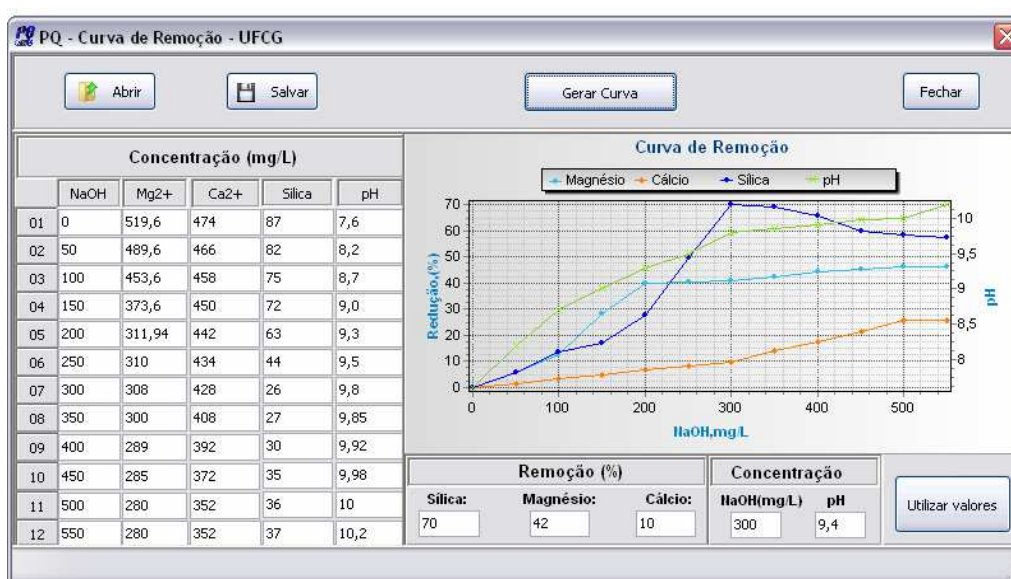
PQ - Curva de Remoção - UFCG

Abrir

Salvar

Gerar Curva

Fechar

Concentração (mg/L)

| | NaOH | Mg2+ | Ca2+ | Silica | pH |
|---|---|---|---|---|---|
| 01 | 0 | 519,6 | 474 | 87 | 7,6 |
| 02 | 50 | 489,6 | 466 | 82 | 8,2 |
| 03 | 100 | 453,6 | 458 | 75 | 8,7 |
| 04 | 150 | 373,6 | 450 | 72 | 9,0 |
| 05 | 200 | 311,94 | 442 | 63 | 9,3 |
| 06 | 250 | 310 | 434 | 44 | 9,5 |
| 07 | 300 | 308 | 428 | 26 | 9,8 |
| 08 | 350 | 300 | 408 | 27 | 9,85 |
| 09 | 400 | 289 | 392 | 30 | 9,92 |
| 10 | 450 | 285 | 372 | 35 | 9,98 |
| 11 | 500 | 280 | 352 | 36 | 10 |
| 12 | 550 | 280 | 352 | 37 | 10,2 |

Curva de Remoção

Magnésio Cálcio Sílica pH

Redução,(%)

70 60 50 40 30 20 10 0

10 9,5 9 8,5 8

pH

0 100 200 300 400 500

NaOH,mg/L

Remoção (%)

Sílica: 70

Magnésio: 42

Cálcio: 10

Concentração

NaOH(mg/L) 300

pH 9,4

Utilizar valores